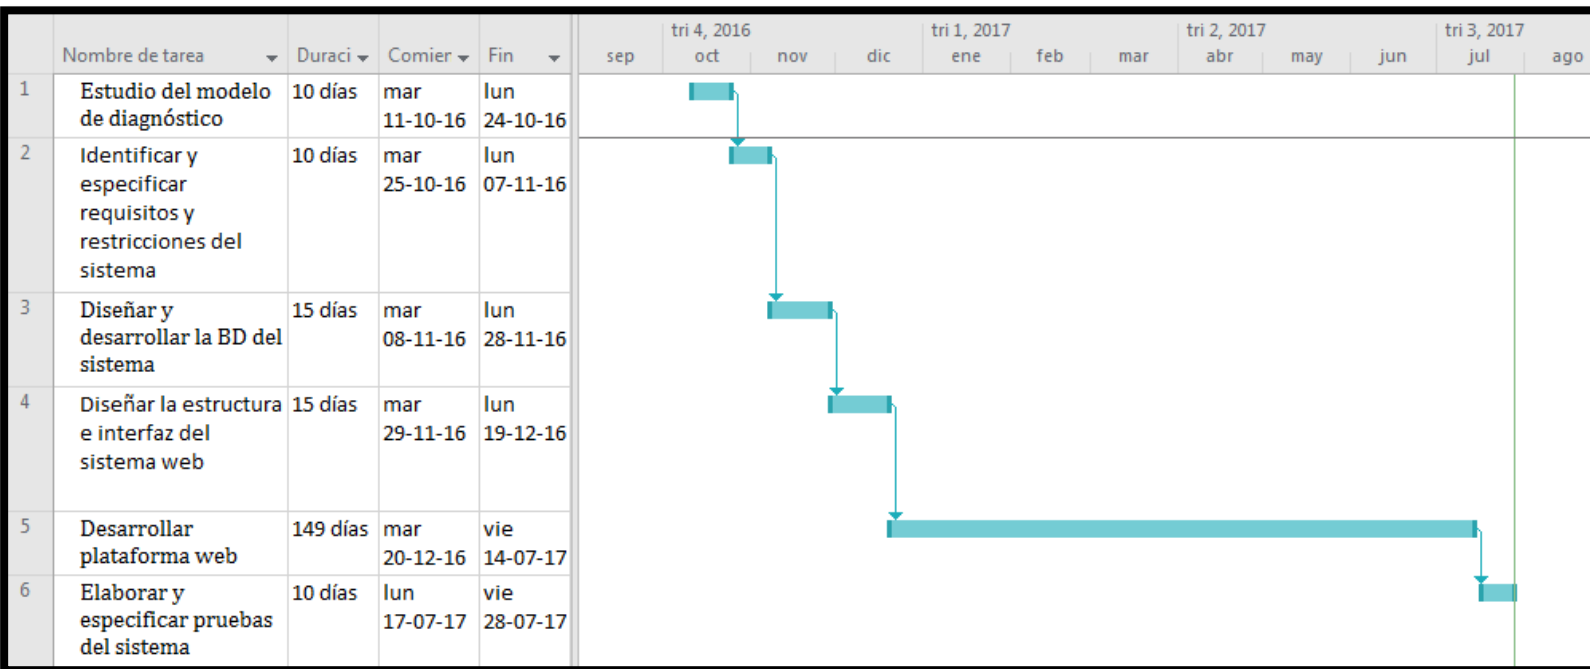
|  | Nombre de tarea | Duraci | Comier | Fin |
|---|---|---|---|---|
| 1 | Estudio del modelo de diagnóstico | 10 días | mar 11-10-16 | lun 24-10-16 |
| 2 | Identificar y especificar requisitos y restricciones del sistema | 10 días | mar 25-10-16 | lun 07-11-16 |
| 3 | Diseñar y desarrollar la BD del sistema | 15 días | mar 08-11-16 | lun 28-11-16 |
| 4 | Diseñar la estructura e interfaz del sistema web | 15 días | mar 29-11-16 | lun 19-12-16 |
| 5 | Desarrollar plataforma web | 149 días | mar 20-12-16 | vie 14-07-17 |
| 6 | Elaborar y especificar pruebas del sistema | 10 días | lun 17-07-17 | vie 28-07-17 |

tri 4, 2016 | tri 1, 2017 | tri 2, 2017 | tri 3, 2017
sep oct nov dic ene feb mar abr may jun jul ago